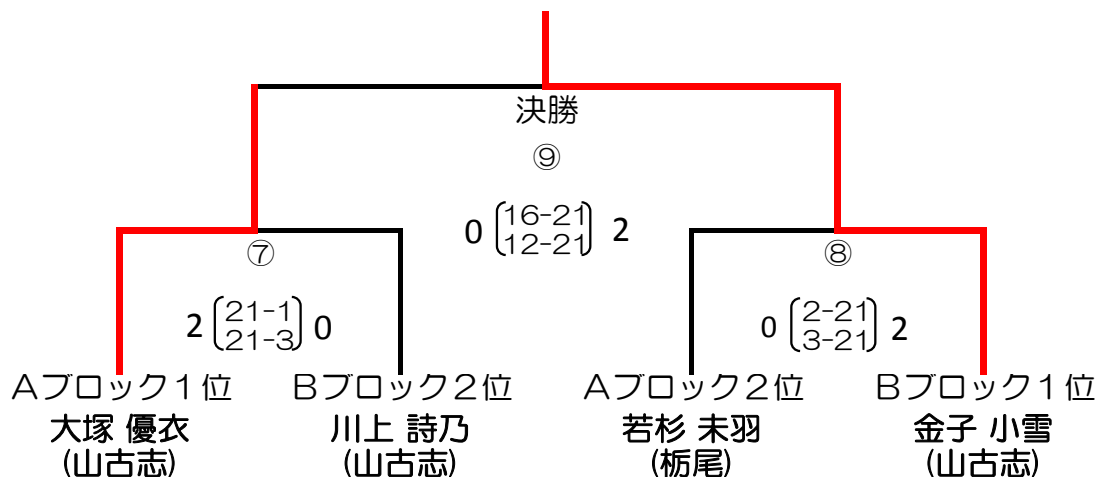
決勝
⑨
0 $\begin{pmatrix}16\text{-}21\\12\text{-}21\end{pmatrix}$ 2

⑦
2 $\begin{pmatrix}21\text{-}1\\21\text{-}3\end{pmatrix}$ 0

⑧
0 $\begin{pmatrix}2\text{-}21\\3\text{-}21\end{pmatrix}$ 2

Aブロック1位
大塚 優衣
(山古志)

Bブロック2位
川上 詩乃
(山古志)

Aブロック2位
若杉 未羽
(栃尾)

Bブロック1位
金子 小雪
(山古志)